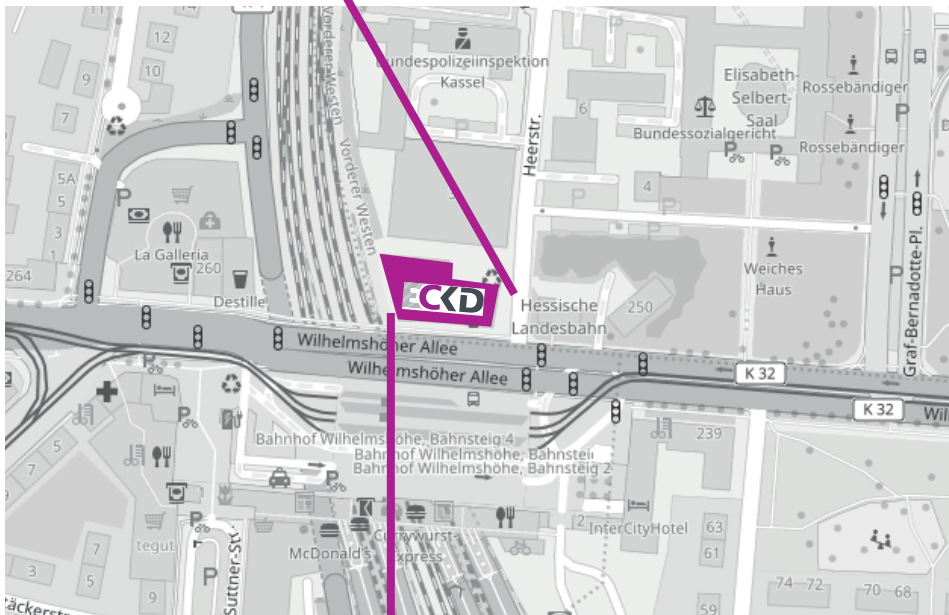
11
12
10
9
7
5A
5
3
1
264
Vorderer Westen
Vorderer Westen
Bundespolizeiinspektion Kassel
Heerstr.
6
4
Elisabeth-Selbert-Saal
Bundessozialgericht
Rossebändiger
Rossebändiger
Graf-Bernadotte-Pl.
La Galleria
260
Destille
ECKD
Hessische Landesbahn
250
Weiches Haus
Wilhelmshöher Allee
Wilhelmshöher Allee
K 32
K 32
Wil
Bahnhof Wilhelmshöhe, Bahnsteig 4
Bahnhof Wilhelmshöhe, Bahnstei
Bahnhof Wilhelmshöhe, Bahnsteig 2
239
5
7
7
5
3
9
tegut
Suttner-Str.
äckerstr.
McDonald's
Currywurst-Express
InterCityHotel
2
63
61
74–72
70–68
59